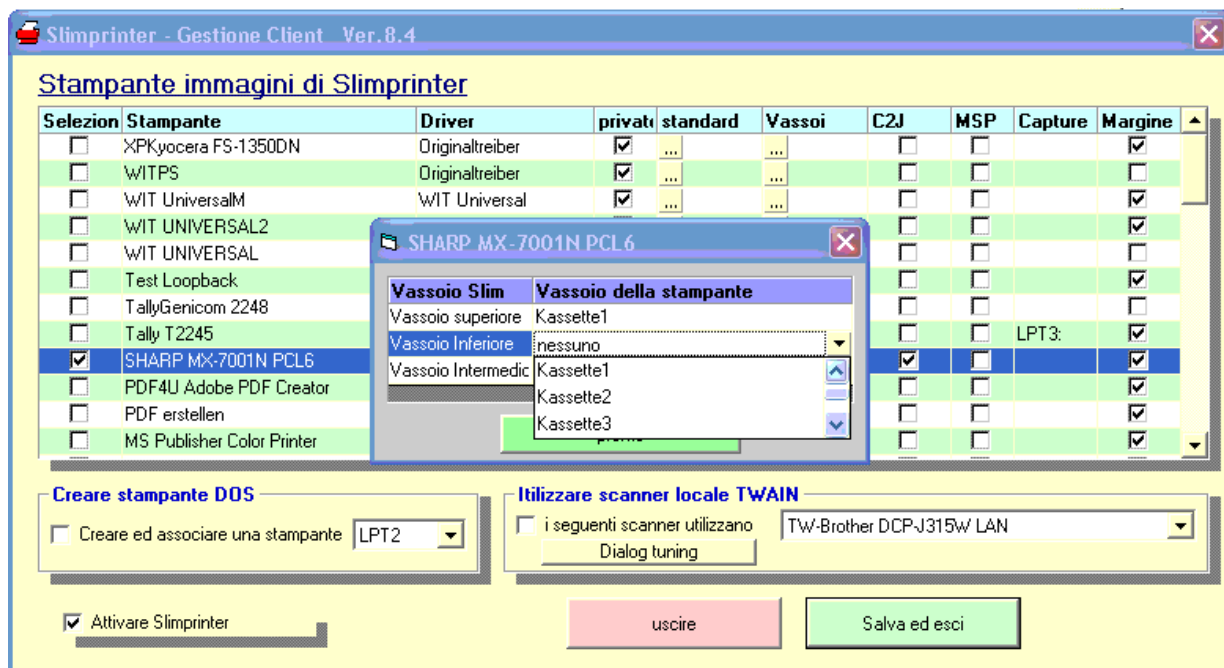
Slimprinter - Gestione Client Ver.8.4

Stampante immagini di Slimprinter

| Selezion | Stampante | Driver | privat | standard | Vassoi | C2J | MSP | Capture | Margine |
|---|---|---|---|---|---|---|---|---|---|
| ☐ | XPKyocera FS-1350DN | Originaltreiber | ☑ | ... | ... | ☐ | ☐ | | ☑ |
| ☐ | WITPS | Originaltreiber | ☑ | ... | ... | ☐ | ☐ | | ☐ |
| ☐ | WIT UniversalM | WIT Universal | ☑ | ... | ... | ☐ | ☐ | | ☑ |
| ☐ | WIT UNIVERSAL2 | | | | | ☐ | ☐ | | ☑ |
| ☐ | WIT UNIVERSAL | | | | | ☐ | ☐ | | ☐ |
| ☐ | Test Loopback | | | | | ☐ | ☐ | | ☑ |
| ☐ | TallyGenicom 2248 | | | | | ☐ | ☐ | | ☐ |
| ☐ | Tally T2245 | | | | | ☐ | ☐ | LPT3: | ☑ |
| ☑ | SHARP MX-7001N PCL6 | | | | | ☑ | ☐ | | ☑ |
| ☐ | PDF4U Adobe PDF Creator | | | | | ☐ | ☐ | | ☑ |
| ☐ | PDF erstellen | | | | | ☐ | ☐ | | ☑ |
| ☐ | MS Publisher Color Printer | | | | | ☐ | ☐ | | ☑ |

SHARP MX-7001N PCL6

| Vassoio Slim | Vassoio della stampante |
|---|---|
| Vassoio superiore | Kassette1 |
| Vassoio Inferiore | nessuno |
| Vassoio Intermedic | |

Kassette1
Kassette2
Kassette3

Creare stampante DOS
☐ Creare ed associare una stampante LPT2

Itilizzare scanner locale TWAIN
☐ i seguenti scanner utilizzano TW-Brother DCP-J315W LAN
Dialog tuning

☑ Attivare Slimprinter

uscire

Salva ed esci